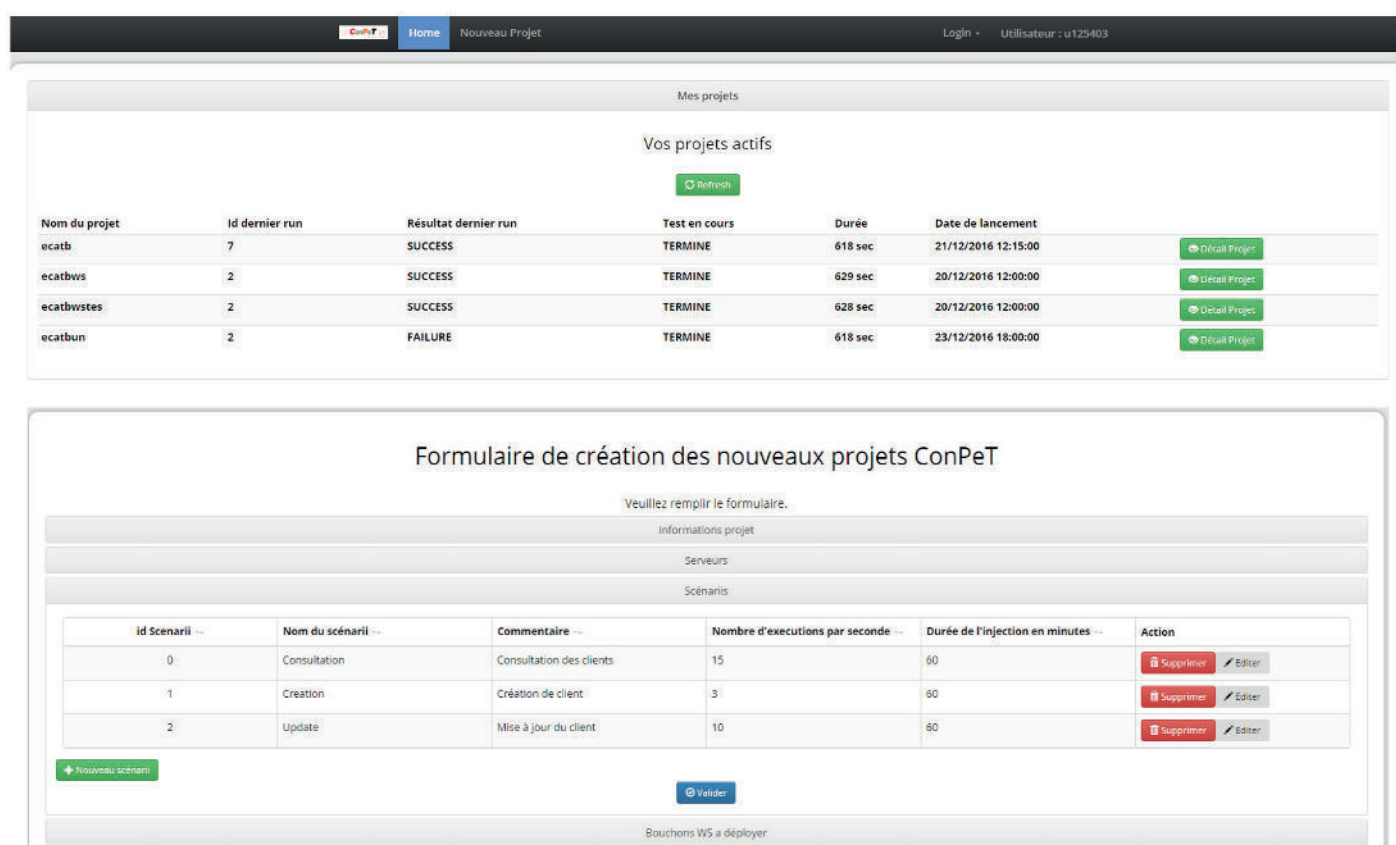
ConPeT Home Nouveau Projet Login Utilisateur : u125403

Mes projets

Vos projets actifs

Refresh

| Nom du projet | Id dernier run | Résultat dernier run | Test en cours | Durée | Date de lancement | |
|---|---|---|---|---|---|---|
| ecatb | 7 | SUCCESS | TERMINE | 618 sec | 21/12/2016 12:15:00 | Détail Projet |
| ecatbws | 2 | SUCCESS | TERMINE | 629 sec | 20/12/2016 12:00:00 | Détail Projet |
| ecatbwstes | 2 | SUCCESS | TERMINE | 628 sec | 20/12/2016 12:00:00 | Détail Projet |
| ecatbun | 2 | FAILURE | TERMINE | 618 sec | 23/12/2016 18:00:00 | Détail Projet |

Formulaire de création des nouveaux projets ConPeT

Veuillez remplir le formulaire.

Informations projet

Serveurs

Scénariis

| id Scenarii | Nom du scénarii | Commentaire | Nombre d'executions par seconde | Durée de l'injection en minutes | Action |
|---|---|---|---|---|---|
| 0 | Consultation | Consultation des clients | 15 | 60 | Supprimer Editer |
| 1 | Creation | Création de client | 3 | 60 | Supprimer Editer |
| 2 | Update | Mise à jour du client | 10 | 60 | Supprimer Editer |

Nouveau scénarii

Valider

Bouchons WS a déployer